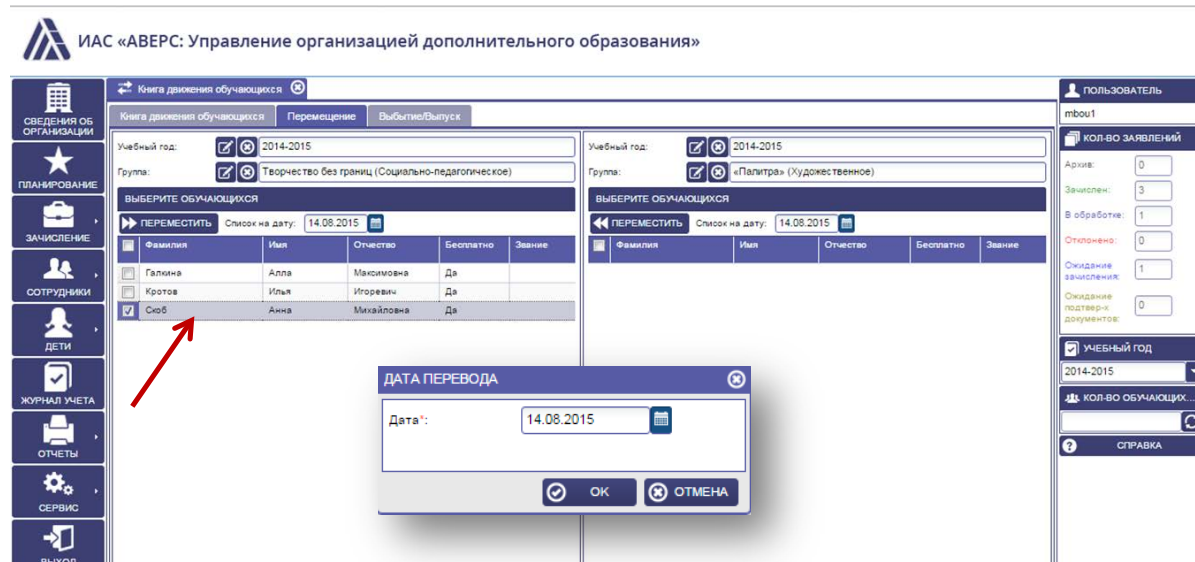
ИАС «АВЕРС: Управление организацией дополнительного образования»

СВЕДЕНИЯ ОБ ОРГАНИЗАЦИИ
ПЛАНИРОВАНИЕ
ЗАЧИСЛЕНИЕ
СОТРУДНИКИ
ДЕТИ
ЖУРНАЛ УЧЕТА
ОТЧЕТЫ
СЕРВИС
ВЫХОД

Книга движения обучающихся

Книга движения обучающихся | Перемещение | Выбытие/Выпуск

Учебный год: 2014-2015
Группа: Творчество без границ (Социально-педагогическое)

ВЫБЕРИТЕ ОБУЧАЮЩИХСЯ
ПЕРЕМЕСТИТЬ Список на дату: 14.08.2015

| | Фамилия | Имя | Отчество | Бесплатно | Звание |
|---|---|---|---|---|---|
| | Галкина | Алла | Максимовна | Да | |
| | Кротов | Илья | Игоревич | Да | |
| ✓ | Скоб | Анна | Михайловна | Да | |

Учебный год: 2014-2015
Группа: «Палитра» (Художественное)

ВЫБЕРИТЕ ОБУЧАЮЩИХСЯ
ПЕРЕМЕСТИТЬ Список на дату: 14.08.2015

| | Фамилия | Имя | Отчество | Бесплатно | Звание |
|---|---|---|---|---|---|

ДАТА ПЕРЕВОДА
Дата*: 14.08.2015
OK
ОТМЕНА

ПОЛЬЗОВАТЕЛЬ
mbou1
КОЛ-ВО ЗАЯВЛЕНИЙ
Архив: 0
Зачислен: 3
В обработке: 1
Отклонено: 0
Ожидание зачисления: 1
Ожидание подтвер-я документов: 0
УЧЕБНЫЙ ГОД
2014-2015
КОЛ-ВО ОБУЧАЮЩИХ...
СПРАВКА